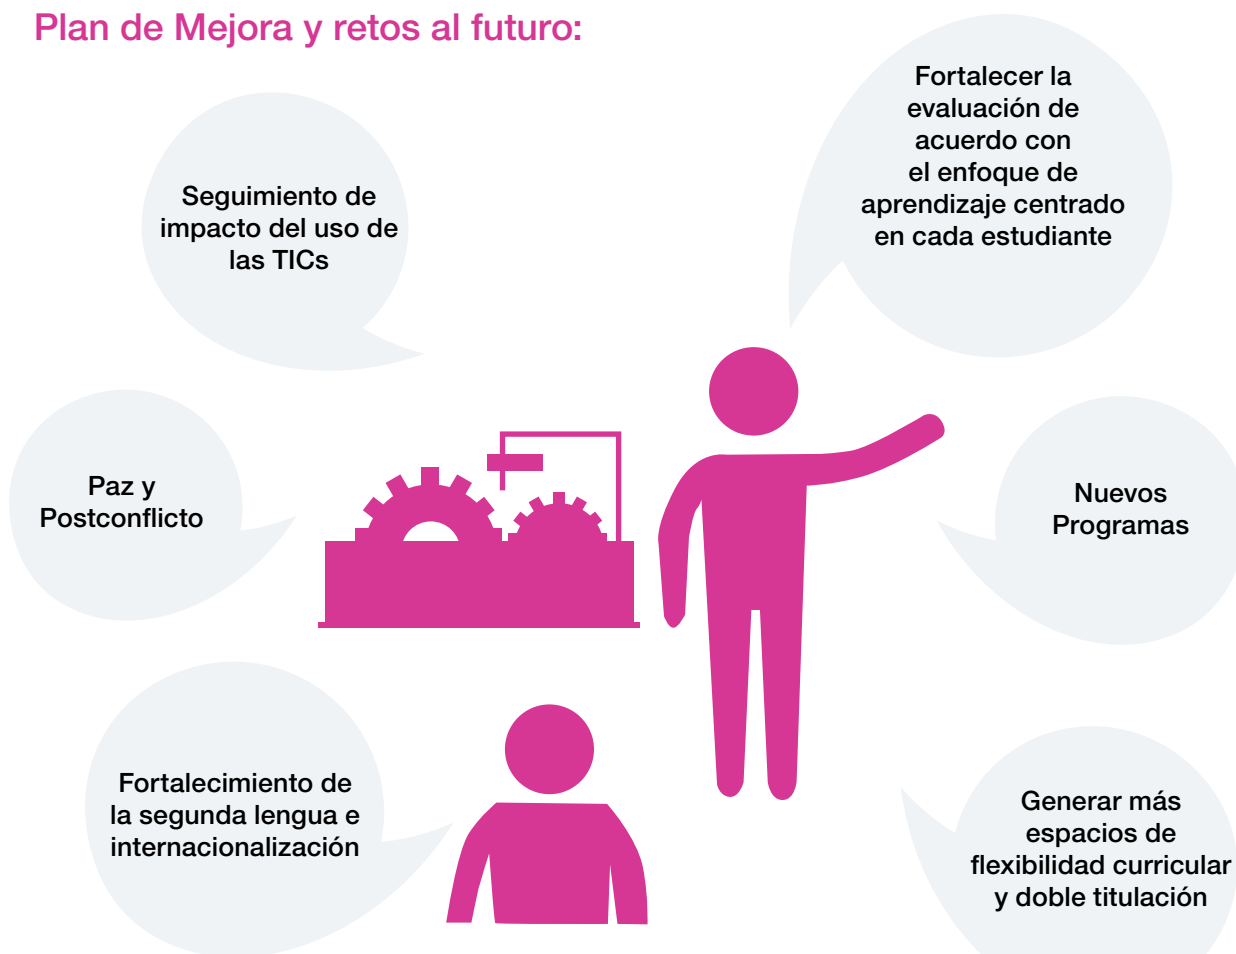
Plan de Mejora y retos al futuro:

Seguimiento de impacto del uso de las TICs

Fortalecer la evaluación de acuerdo con el enfoque de aprendizaje centrado en cada estudiante

Paz y Postconflicto

Nuevos Programas

Fortalecimiento de la segunda lengua e internacionalización

Generar más espacios de flexibilidad curricular y doble titulación